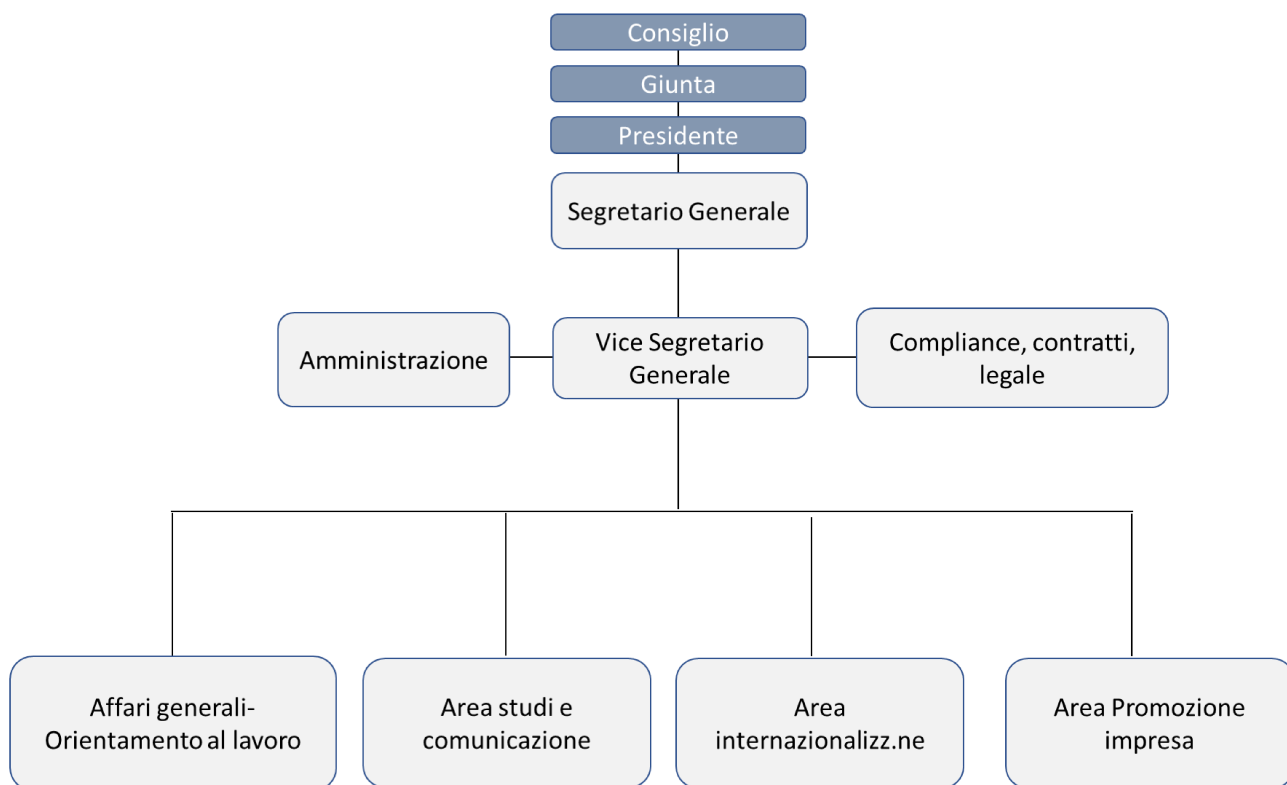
Consiglio

Giunta

Presidente

Segretario Generale

Amministrazione

Vice Segretario Generale

Compliance, contratti, legale

Affari generali- Orientamento al lavoro

Area studi e comunicazione

Area internazionalizz.ne

Area Promozione impresa